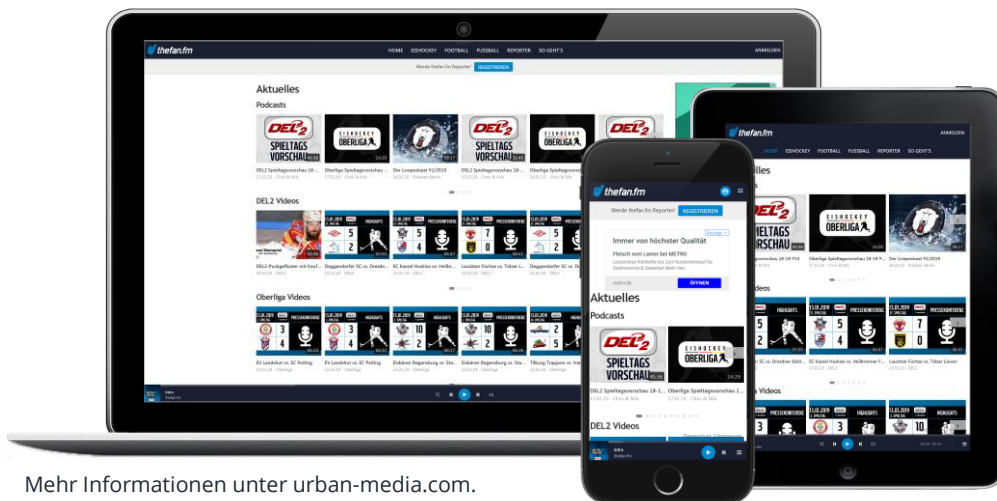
thefan.fm

HOME EISHOCKEY FOOTBALL FUSSBALL REPORTER SO GEHT'S ANMELDEN

Werde thefan.fm Reporter! REGISTRIEREN

Aktuelles

Podcasts

DEL2 SPIELTAGS VORSCHAU

EISHOCKEY OBERLIGA

DEL2 Spieltagsvorschau 18-...

Oberliga Spieltagsvorschau ...

Der Livepodcast #1/2019

DEL2 Spieltagsvorschau 18-...

Oberliga Spieltagsvorschau ...

DEL2 Videos

HIGHLIGHTS

PRESSEKONFERENZ

DEL2 Punkgefühler mit Keef...

Deggendorfer SC vs. Dresdn...

SC Kassel Huskies vs. Heilbr...

Lausitzer Füchse vs. Tölzer L...

Deggendorfer SC vs. D...

Oberliga Videos

EV Landshut vs. EC Peiting

EV Landshut vs. EC Peiting

Eisbären Regensburg vs. Sta...

Eisbären Regensburg vs. Sta...

Tilburg Trappers vs. He...

thefan.fm

Werde thefan.fm Reporter! REGISTRIEREN

Immer von höchster Qualität

Fleisch vom Lamm bei METRO

ÖFFNEN

Aktuelles

Podcasts

DEL2 Spieltagsvorschau 18-1...

Oberliga Spieltagsvorschau 1...

DEL2 Videos

Mehr Informationen unter urban-media.com.